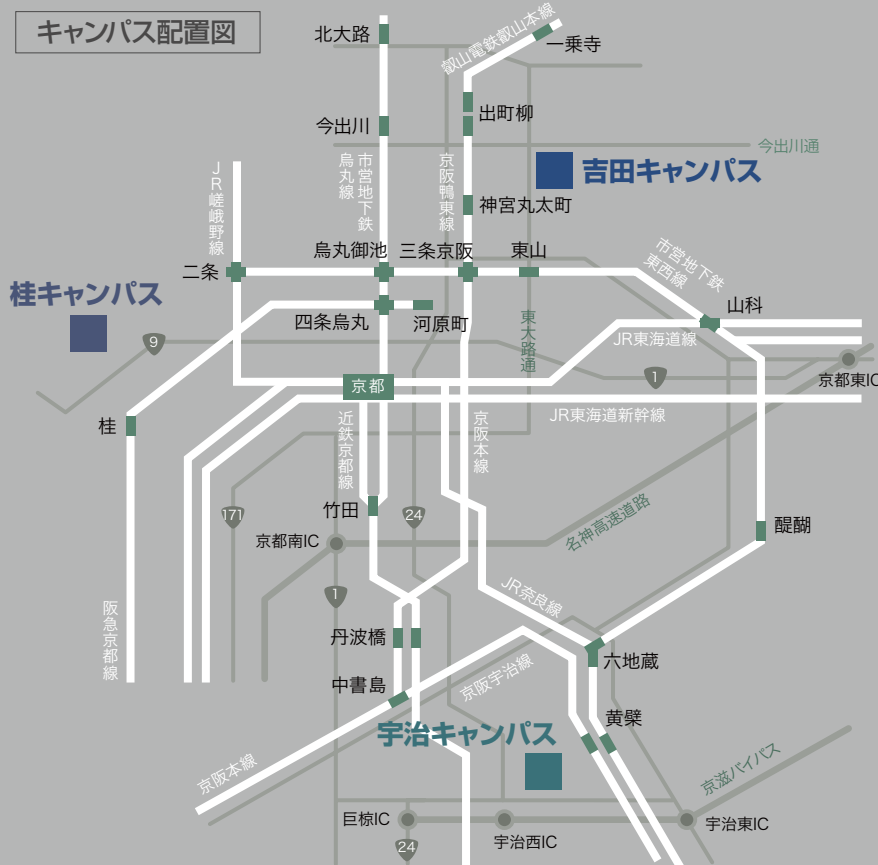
キャンパス配置図

北大路
叡山電鉄叡山本線
一乗寺
出町柳
今出川
今出川通
吉田キャンパス
市営地下鉄烏丸線
京阪鴨東線
JR嵯峨野線
神宮丸太町
烏丸御池
三条京阪
東山
市営地下鉄東西線
二条
山科
桂キャンパス
四条烏丸
河原町
東大路通
9
JR東海道線
京都
1
京都東IC
桂
JR東海道新幹線
近鉄京都線
京阪本線
171
竹田
24
醍醐
京都南IC
名神高速道路
1
JR奈良線
阪急京都線
丹波橋
六地蔵
中書島
京阪宇治線
黄檗
宇治キャンパス
京阪本線
京滋バイパス
巨椋IC
宇治西IC
宇治東IC
24